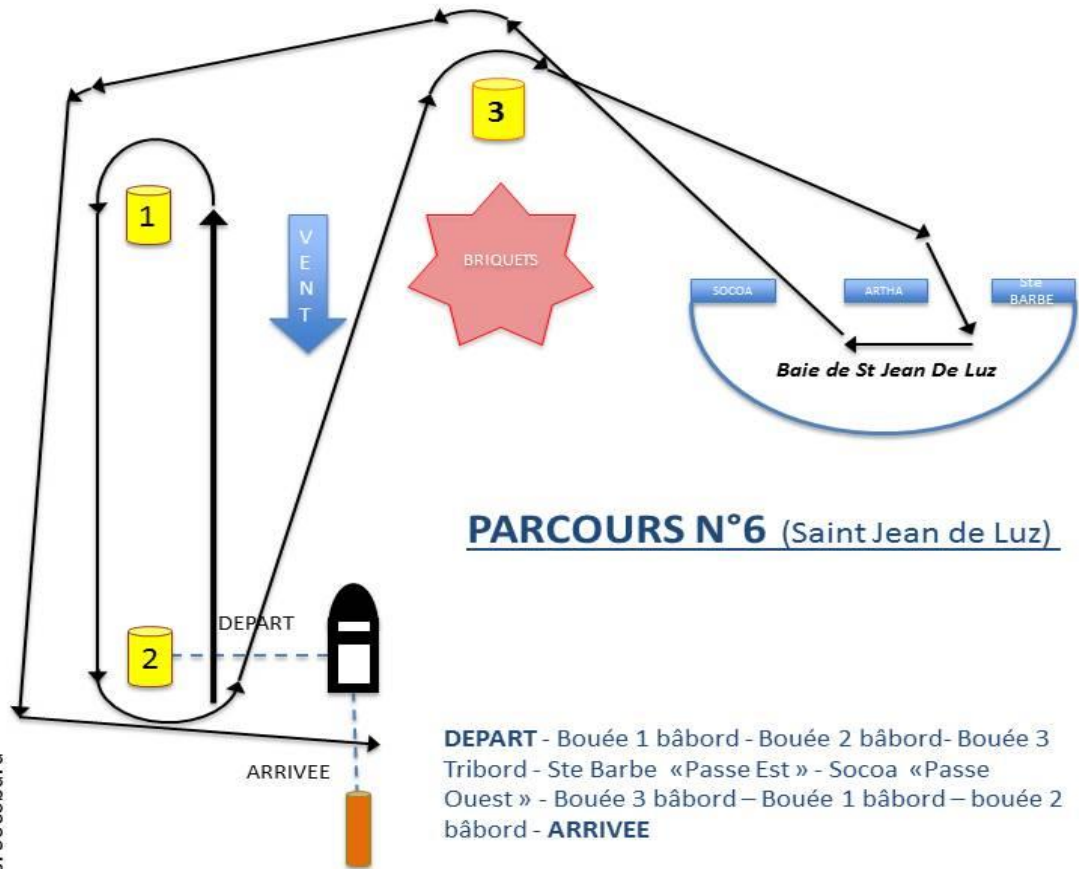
3

1

VENT

BRIQUETS

SOCOA

ARTHA

Ste BARBE

Baie de St Jean De Luz

PARCOURS N°6 (Saint Jean de Luz)

DEPART

2

ARRIVEE

DEPART - Bouée 1 bâbord - Bouée 2 bâbord- Bouée 3 Tribord - Ste Barbe «Passe Est » - Socoa «Passe Ouest » - Bouée 3 bâbord – Bouée 1 bâbord – bouée 2 bâbord - ARRIVEE